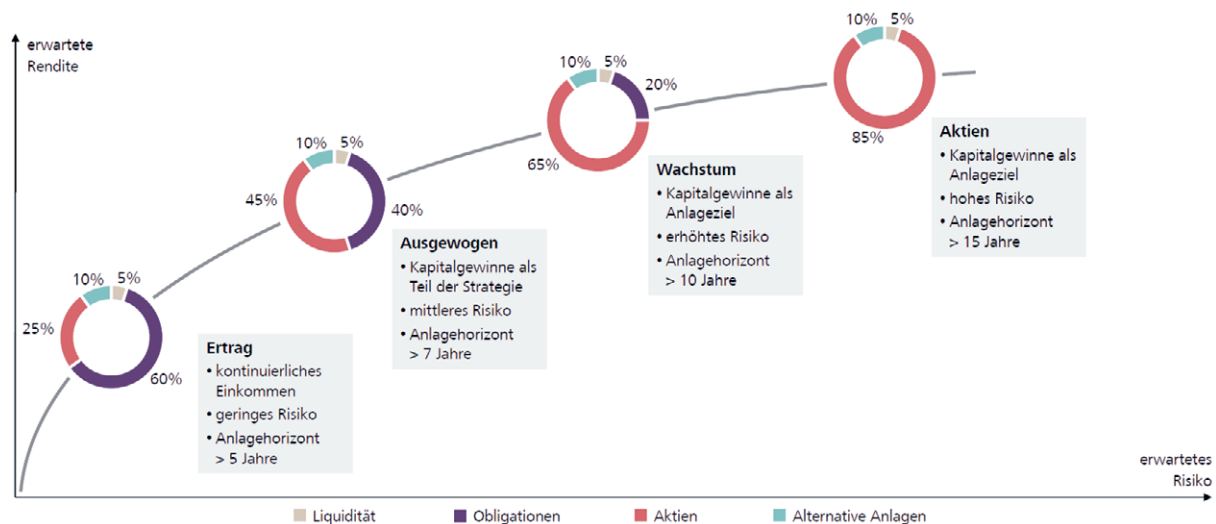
erwartete Rendite

10% 5%
25%
60%

Ertrag
• kontinuierliches Einkommen
• geringes Risiko
• Anlagehorizont > 5 Jahre

10% 5%
45%
40%

Ausgewogen
• Kapitalgewinne als Teil der Strategie
• mittleres Risiko
• Anlagehorizont > 7 Jahre

10% 5%
20%
65%

Wachstum
• Kapitalgewinne als Anlageziel
• erhöhtes Risiko
• Anlagehorizont > 10 Jahre

10% 5%
85%

Aktien
• Kapitalgewinne als Anlageziel
• hohes Risiko
• Anlagehorizont > 15 Jahre

erwartetes Risiko

Liquidität
Obligationen
Aktien
Alternative Anlagen